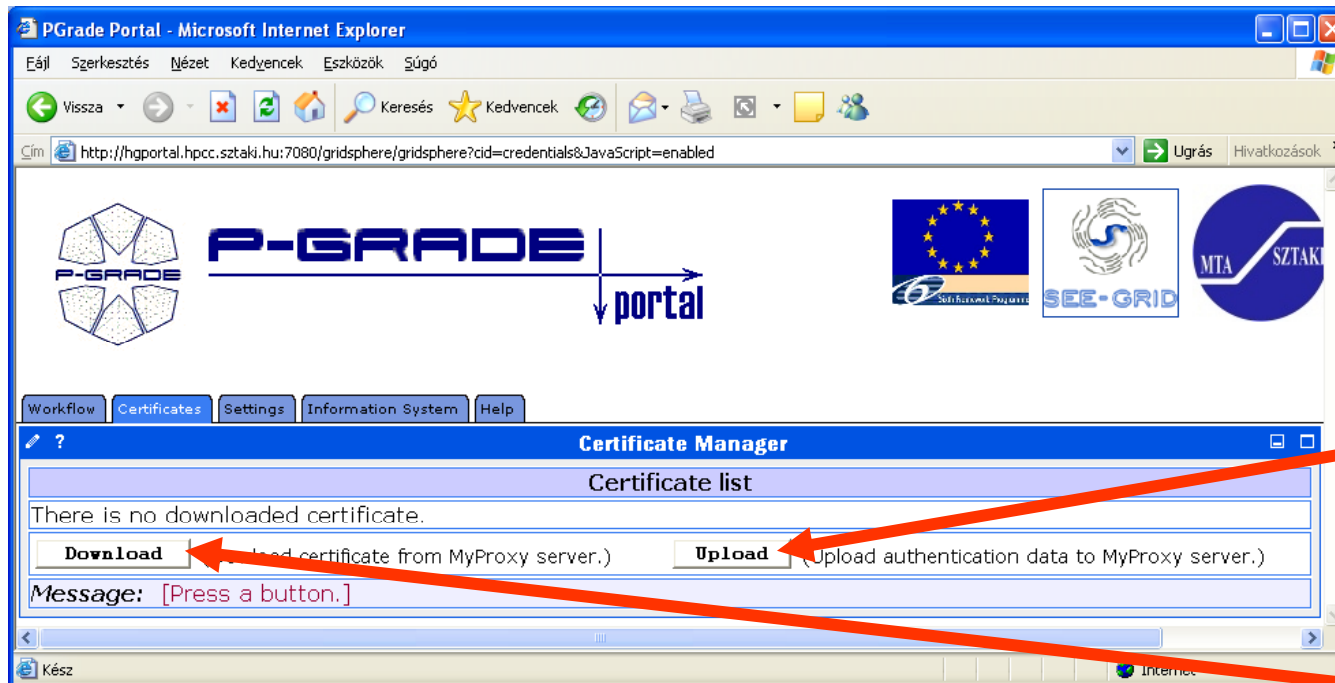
PGrade Portal - Microsoft Internet Explorer

Fájl Szerkesztés Nézet Kedvencek Eszközök Súgó

Vissza Keresés Kedvencek

Cím http://hgportal.hpcc.sztaki.hu:7080/gridsphere/gridsphere?cid=credentials&JavaScript=enabled Ugrás Hivatkozások

P-GRADE

P-GRADE portal

Sixth Framework Programme

SEE-GRID

MTA SZTAKI

Workflow Certificates Settings Information System Help

Certificate Manager

Certificate list

There is no downloaded certificate.

Download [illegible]load certificate from MyProxy server.) Upload (Upload authentication data to MyProxy server.)

Message: [Press a button.]

Kész Internet